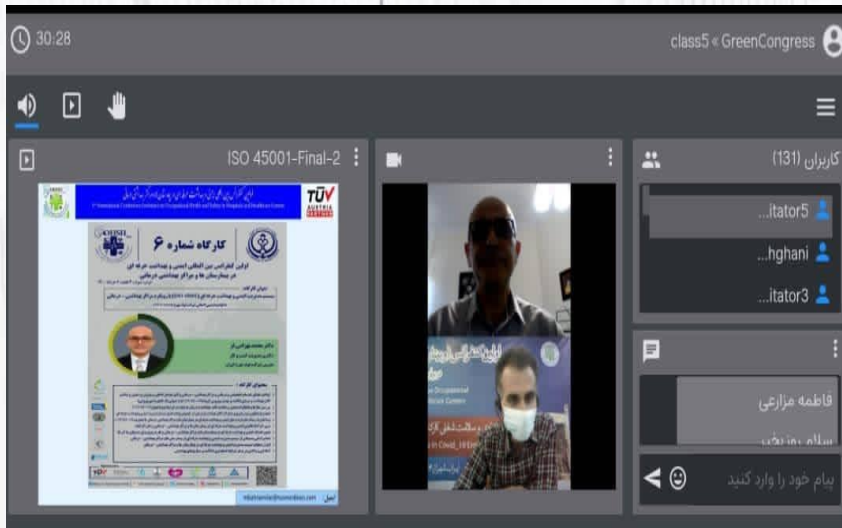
30:28

class5 « GreenCongress

ISO 45001-Final-2

TÜV AUSTRIA

کارگاه شماره ۶

اولین کنفرانس بین المللی ایمنی و بهداشت حرفه ای در بیمارستان ها و مراکز بهداشتی درمانی

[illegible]

ایمیل

کاربران (131)

...itator5

...hghani

...itator3

فاطمه مزارعی

سلام روز بخیر

پیام خود را وارد کنید